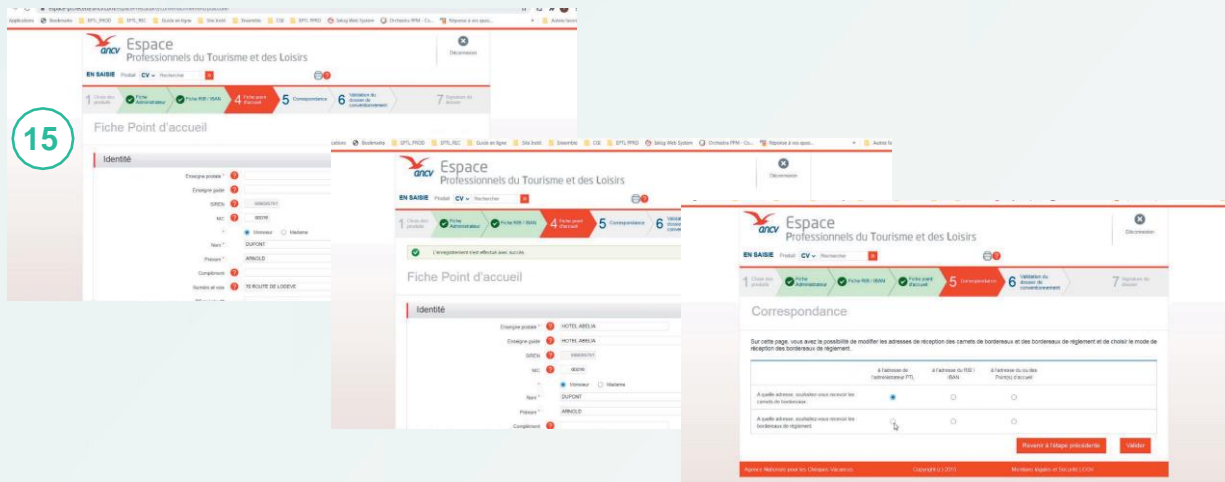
15

Applications Bookmarks EPTL_PROD EPTL_REC Guide en ligne Site Inatò Ensemble CSE EPTL PPRD Sékoy Web System Orchestra PPM - Co... Réponse à vos ques... Autres favoris

ancv Espace Professionnels du Tourisme et des Loisirs

Déconnexion

EN SAISIE Produit CV Rechercher

1 Choix des produits
Fiche Administrative
Fiche RIB / IBAN
4 Fiche point d'accueil
5 Correspondance
6 Validation du dossier de conventionnement
7 Signature du dossier

Fiche Point d'accueil

Identité

Enseigne postale *
Enseigne guide
SIREN
NIC
Monsieur Madame
Nom * DUPONT
Prénom * ARNOLD
Complément
Numéro et voie 75 ROUTE DE LODEVE

Liens Bookmarks EPTL_PROD EPTL_REC Guide en ligne Site Inatò Ensemble CSE EPTL PPRD Sékoy Web System Orchestra PPM - Co... Réponse à vos ques... Autres fa

ancv Espace Professionnels du Tourisme et des Loisirs

Déconnexion

EN SAISIE Produit CV Rechercher

1 Choix des produits
Fiche Administrative
Fiche RIB / IBAN
4 Fiche point d'accueil
5 Correspondance
6 Validation du dossier de conventionnement

L'enregistrement s'est effectué avec succès.

Fiche Point d'accueil

Identité

Enseigne postale * HOTEL ABELIA
Enseigne guide HOTEL ABELIA
SIREN
NIC
Monsieur Madame
Nom * DUPONT
Prénom * ARNOLD
Complément

ancv Espace Professionnels du Tourisme et des Loisirs

Déconnexion

EN SAISIE Produit CV Rechercher

1 Choix des produits
Fiche Administrative
Fiche RIB / IBAN
Fiche point d'accueil
5 Correspondance
6 Validation du dossier de conventionnement
7 Signature du dossier

Correspondance

Sur cette page, vous avez la possibilité de modifier les adresses de réception des carnets de bordereaux et des bordereaux de règlement et de choisir le mode de réception des bordereaux de règlement.

| | à l'adresse de l'administrateur PTL | à l'adresse du RIB / IBAN | à l'adresse du ou des Point(s) d'accueil |
|---|---|---|---|
| A quelle adresse, souhaitez-vous recevoir les carnets de bordereaux | | | |
| A quelle adresse, souhaitez-vous recevoir les bordereaux de règlement | | | |

Revenir à l'étape précédente
Valider

Agence Nationale pour les Chèques-Vacances Copyright (c) 2017 Mentions légales et Sécurité CGU